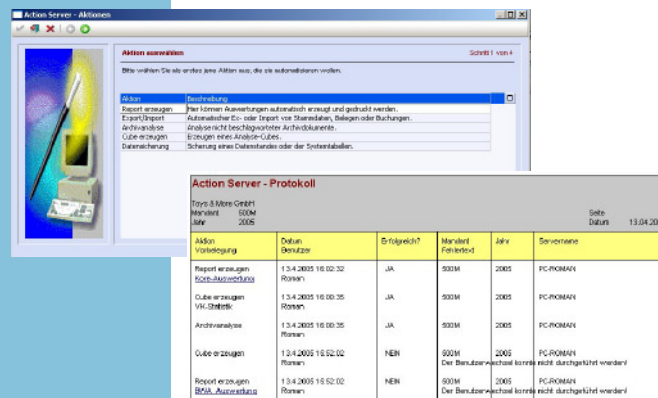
Action Server - Aktionen

Aktion auswählen

Schritt 1 von 4

Bitte wählen Sie sie erstes jene Aktion aus, die sie automatisieren wollen.

| Aktion | Beschreibung |
|---|---|
| Report erzeugen | Hier können Auswertungen automatisch erzeugt und gedruckt werden. |
| Export/Import | Automatischer Ex- oder Import von Stammdaten, Belegen oder Buchungen. |
| Archivanalyse | Analyse nicht beschlagworteter Archivdokumente. |
| Cube erzeugen | Erzeugen eines Analyse-Cubes. |
| Datensicherung | Sicherung eines Datenstandes oder der Systemtabellen. |

Action Server - Protokoll

Toys & More GmbH
Mandant 500M
Jahr 2005

Seite
Datum 13.04.20

| Aktion Vorbelegung | Datum Benutzer | Erfolgreich? | Mandant Fehlertext | Jahr | Servername |
|---|---|---|---|---|---|
| Report erzeugen Kore-Auswertung | 13.4.2005 16:02:32 Roman | JA | 500M | 2005 | PC-ROMAN |
| Cube erzeugen VK-Statistik | 13.4.2005 16:00:35 Roman | JA | 500M | 2005 | PC-ROMAN |
| Archivanalyse | 13.4.2005 16:00:35 Roman | JA | 500M | 2005 | PC-ROMAN |
| Cube erzeugen | 13.4.2005 15:52:02 Roman | NEIN | 500M Der Benutzerwechsel konnte nicht durchgeführt werden! | 2005 | PC-ROMAN |
| Report erzeugen BWA_Auswertung | 13.4.2005 15:52:02 Roman | NEIN | 500M Der Benutzerwechsel konnte nicht durchgeführt werden! | 2005 | PC-ROMAN |